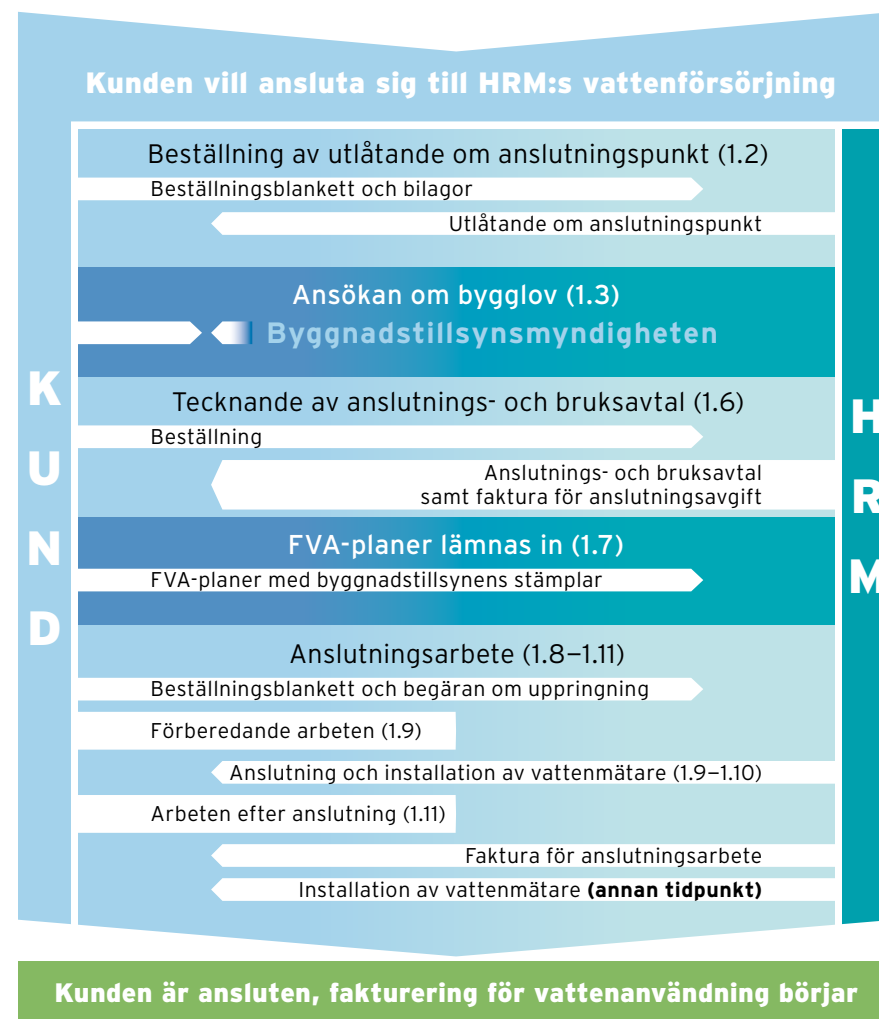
Kunden vill ansluta sig till HRM:s vattenförsörjning

KUND

HRM

Beställning av utlåtande om anslutningspunkt (1.2)

Beställningsblankett och bilagor

Utlåtande om anslutningspunkt

Ansökan om bygglov (1.3)

Byggnadstillsynsmyndigheten

Tecknande av anslutnings- och bruksavtal (1.6)

Beställning

Anslutnings- och bruksavtal samt faktura för anslutningsavgift

FVA-planer lämnas in (1.7)

FVA-planer med byggnadstillsynens stämplar

Anslutningsarbete (1.8—1.11)

Beställningsblankett och begäran om uppringning

Förberedande arbeten (1.9)

Anslutning och installation av vattenmätare (1.9—1.10)

Arbeten efter anslutning (1.11)

Faktura för anslutningsarbete

Installation av vattenmätare **(annan tidpunkt)**

Kunden är ansluten, fakturering för vattenanvändning börjar